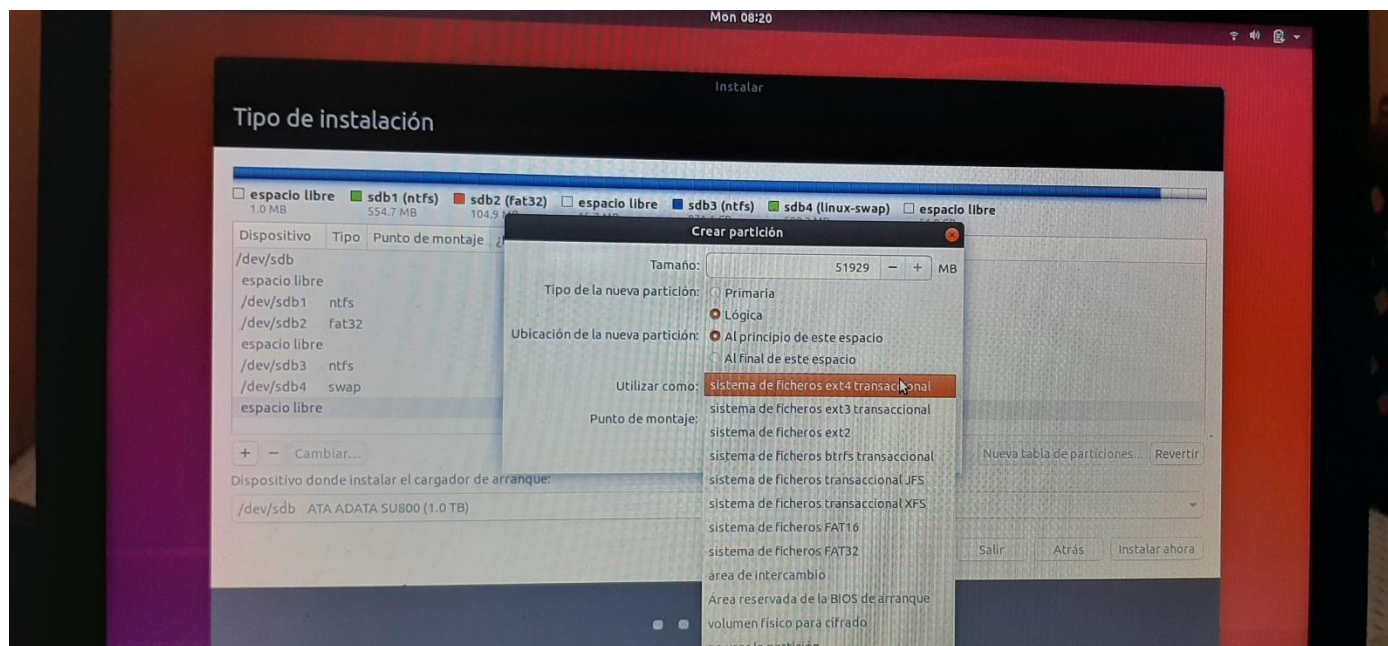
Mon 08:20

Instalar

Tipo de instalación

espacio libre 1.0 MB
sdb1 (ntfs) 554.7 MB
sdb2 (fat32) 104.9 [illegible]
espacio libre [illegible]
sdb3 (ntfs) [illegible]
sdb4 (linux-swap) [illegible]
espacio libre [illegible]

| Dispositivo | Tipo | Punto de montaje | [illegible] |
|---|---|---|---|
| /dev/sdb | | | |
| espacio libre | | | |
| /dev/sdb1 | ntfs | | |
| /dev/sdb2 | fat32 | | |
| espacio libre | | | |
| /dev/sdb3 | ntfs | | |
| /dev/sdb4 | swap | | |
| espacio libre | | | |

+ − Cambiar...

Nueva tabla de particiones... Revertir

Dispositivo donde instalar el cargador de arranque:

/dev/sdb ATA ADATA SU800 (1.0 TB)

Salir Atrás Instalar ahora

Crear partición

Tamaño: 51929 − + MB

Tipo de la nueva partición: Primaria
Lógica

Ubicación de la nueva partición: Al principio de este espacio
Al final de este espacio

Utilizar como: sistema de ficheros ext4 transaccional

Punto de montaje:

sistema de ficheros ext3 transaccional
sistema de ficheros ext2
sistema de ficheros btrfs transaccional
sistema de ficheros transaccional JFS
sistema de ficheros transaccional XFS
sistema de ficheros FAT16
sistema de ficheros FAT32
área de intercambio
Área reservada de la BIOS de arranque
volumen físico para cifrado
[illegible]